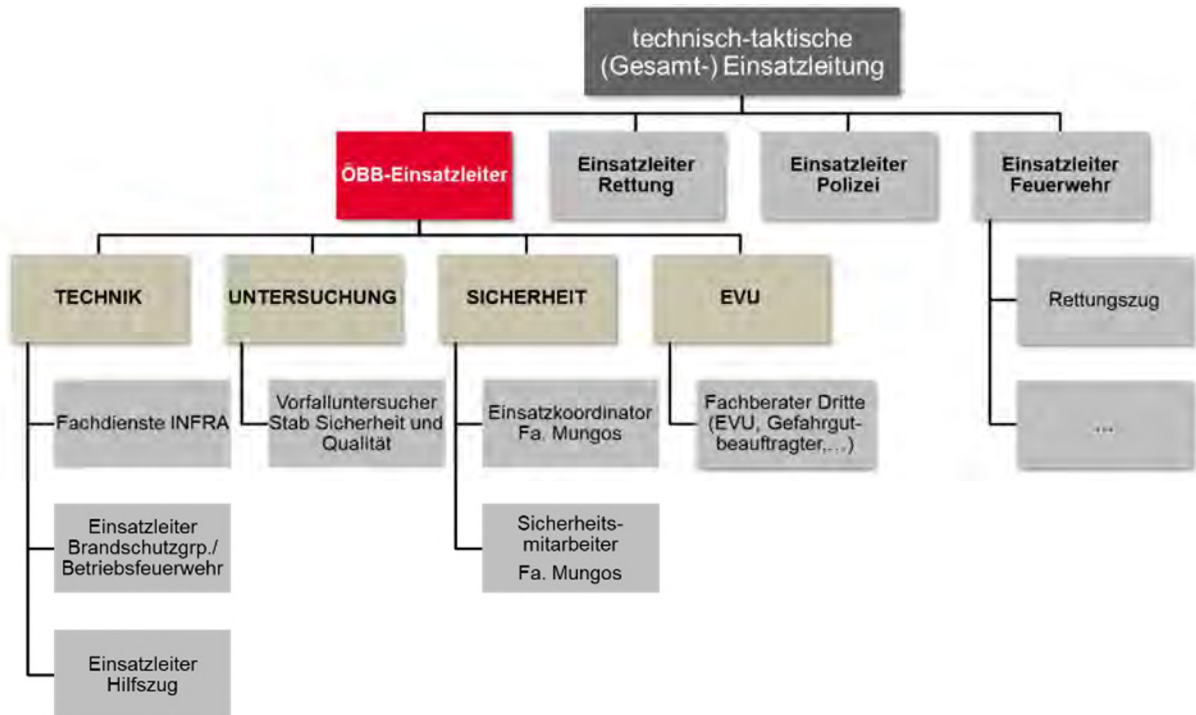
technisch-taktische (Gesamt-) Einsatzleitung

ÖBB-Einsatzleiter

Einsatzleiter Rettung

Einsatzleiter Polizei

Einsatzleiter Feuerwehr

TECHNIK

UNTERSUCHUNG

SICHERHEIT

EVU

Rettungszug

...

Fachdienste INFRA

Einsatzleiter Brandschutzgrp./ Betriebsfeuerwehr

Einsatzleiter Hilfszug

Vorfalluntersucher Stab Sicherheit und Qualität

Einsatzkoordinator Fa. Mungos

Sicherheitsmitarbeiter Fa. Mungos

Fachberater Dritte (EVU, Gefahrgutbeauftragter,...)